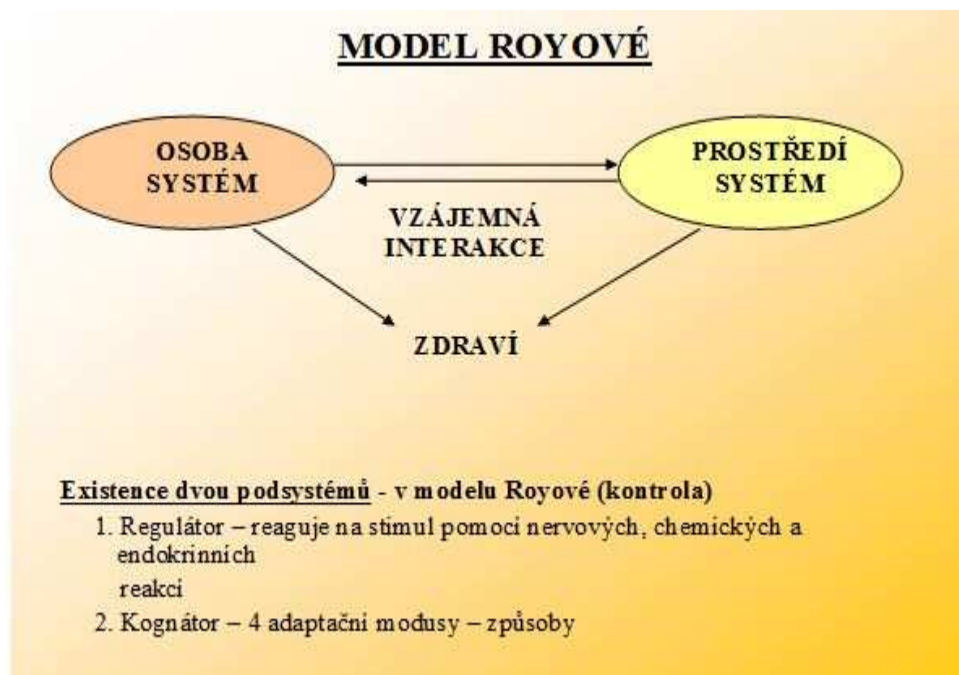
MODEL ROYOVÉ

OSOBA SYSTÉM

PROSTŘEDÍ SYSTÉM

VZÁJEMNÁ INTERAKCE

ZDRAVÍ

Existence dvou podsystémů - v modelu Royové (kontrola)

1. Regulátor – reaguje na stimul pomocí nervových, chemických a endokrinních
reakcí
2. Kognátor – 4 adaptační modusy – způsoby